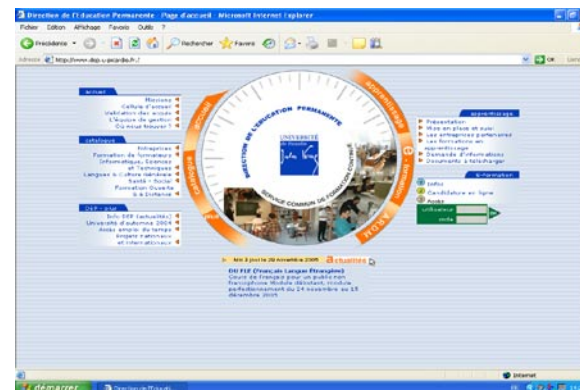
Direction de l'Education Permanente - Page d'accueil - Microsoft Internet Explorer

Fichier Edition Affichage Favoris Outils ?

Précédente · Rechercher Favoris

Adresse http://www.dep.u-picardie.fr/ OK Liens

accueil
Missions
Cellule d'accueil
Validation des acquis
L'équipe de gestion
Où nous trouver ?

catalogue
Intégrales
Formation de formateurs
Informatique, Sciences et Techniques
Langues & Culture Générale
Santé - Social
Formation Ouverte & à Distance

DEP - Infos
Info DEP (actualité)
Université d'automne 2004
Aides emploi du temps
Anglais nationaux et internationaux

accueil
catalogue
DEP infos
apprentissage
information
e-formation

DIRECTION DE L'EDUCATION PERMANENTE
UNIVERSITÉ de Picardie Jules Verne
SERVICE COMMUN DE FORMATION CONTINUE

apprentissage
Présentation
Mise en place et suivi
Les entreprises partenaires
Les formations en apprentissage
Demande d'informations
Documents à télécharger

e-formation
Infos
Candidature en ligne
Accès
utilisateur
code

Mai 2 juin la 20 novembre 2005 Actualités

DU FLE (Français Langue Étrangère)
Cours de français pour un public non francophone Module débutant, module perfectionnement du 24 novembre au 15 décembre 2005

Internet

démarrer Direction de l'Educatio...